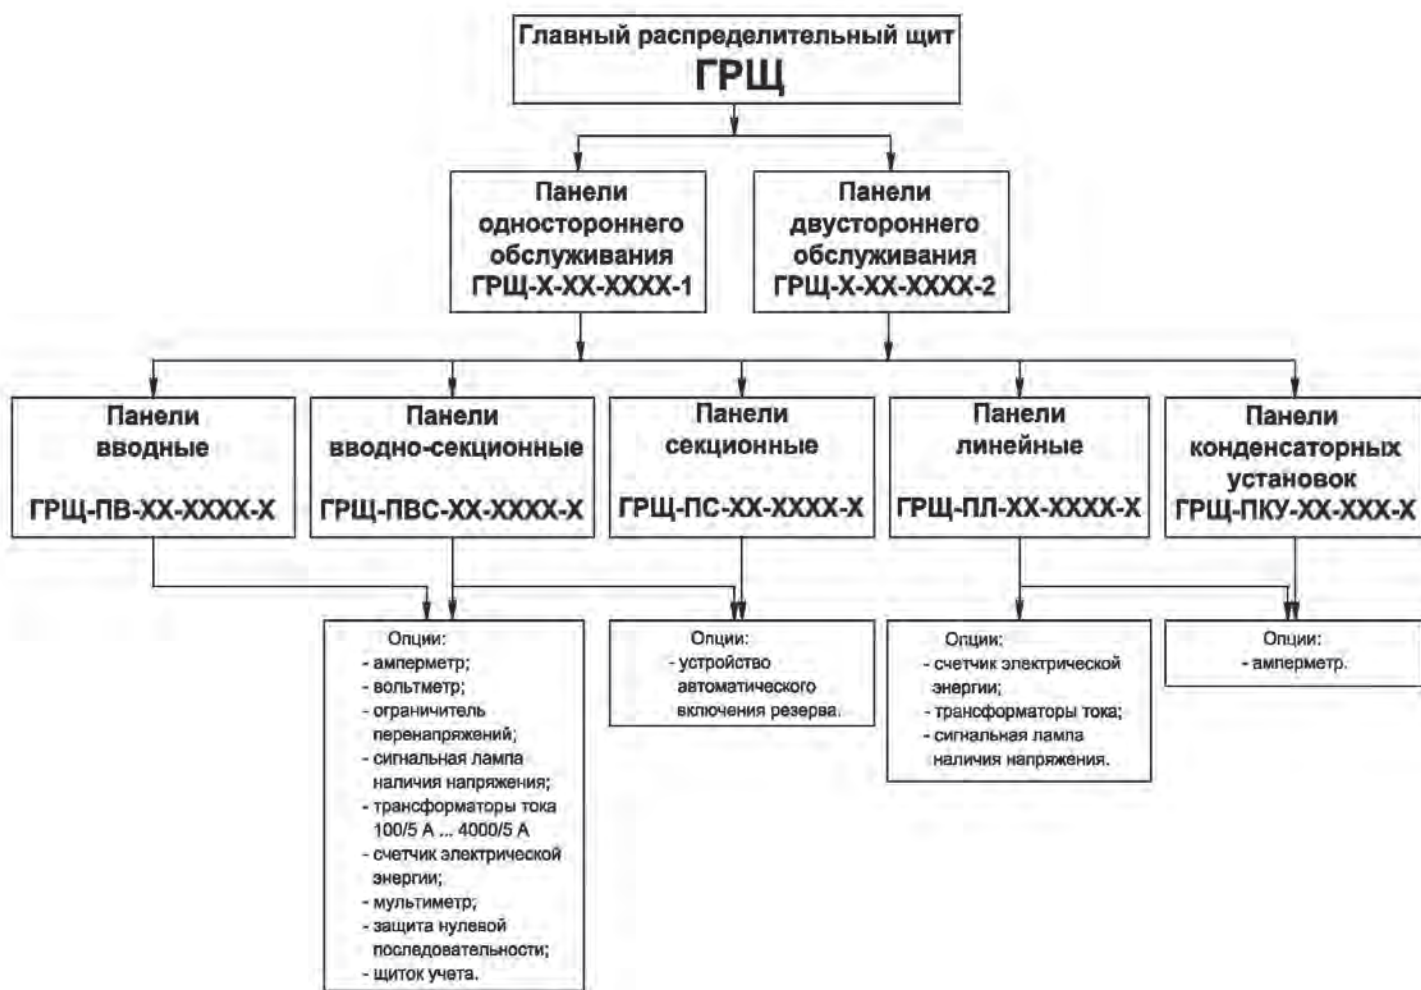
Главный распределительный щит
ГРЩ

Панели одностороннего обслуживания
ГРЩ-Х-ХХ-ХХХХ-1

Панели двустороннего обслуживания
ГРЩ-Х-ХХ-ХХХХ-2

Панели вводные
ГРЩ-ПВ-ХХ-ХХХХ-Х

Панели вводно-секционные
ГРЩ-ПВС-ХХ-ХХХХ-Х

Панели секционные
ГРЩ-ПС-ХХ-ХХХХ-Х

Панели линейные
ГРЩ-ПЛ-ХХ-ХХХХ-Х

Панели конденсаторных установок
ГРЩ-ПКУ-ХХ-ХХХ-Х

Опции:
- амперметр;
- вольтметр;
- ограничитель перенапряжений;
- сигнальная лампа наличия напряжения;
- трансформаторы тока 100/5 А ... 4000/5 А
- счетчик электрической энергии;
- мультиметр;
- защита нулевой последовательности;
- щиток учета.

Опции:
- устройство автоматического включения резерва.

Опции:
- счетчик электрической энергии;
- трансформаторы тока;
- сигнальная лампа наличия напряжения.

Опции:
- амперметр.